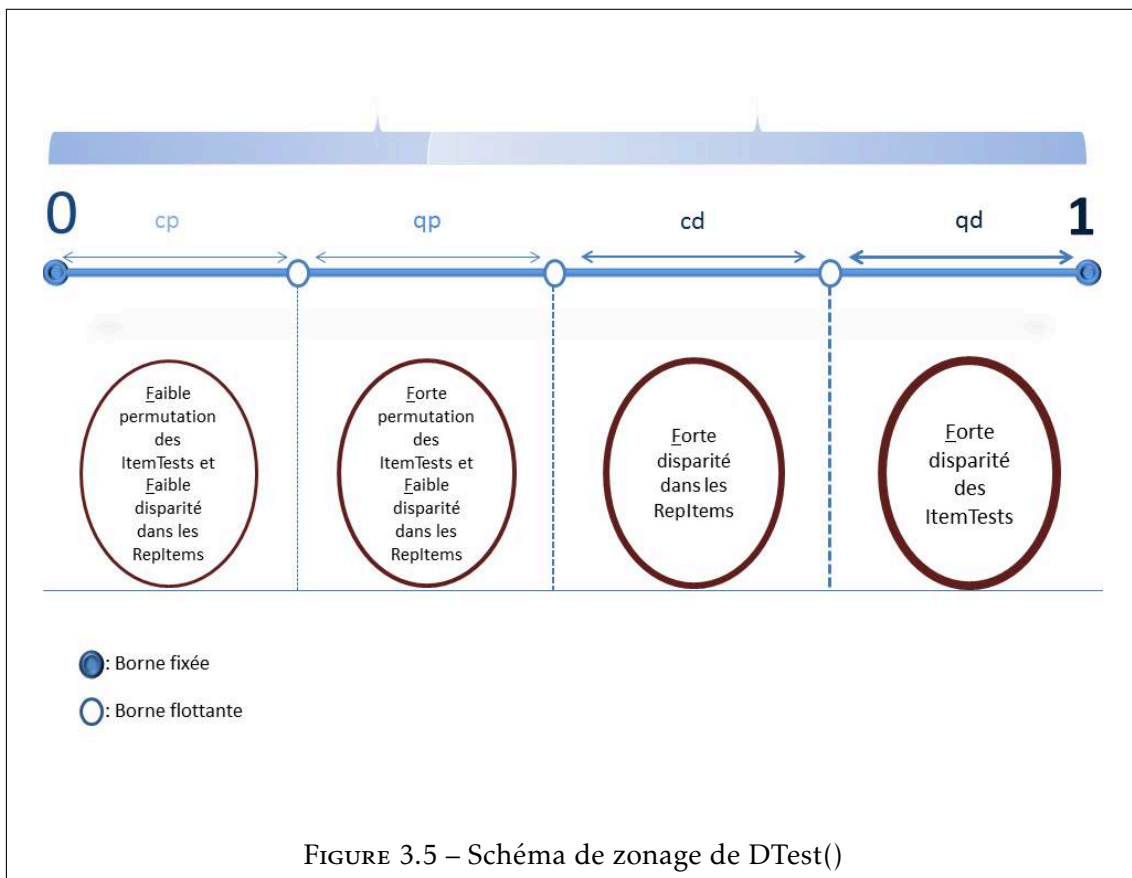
0 cp qp cd qd 1

Faible permutation des ItemTests et Faible disparité dans les RepItems

Forte permutation des ItemTests et Faible disparité dans les RepItems

Forte disparité dans les RepItems

Forte disparité des ItemTests

: Borne fixée

: Borne flottante

Figure 3.5 – Schéma de zonage de DTest()